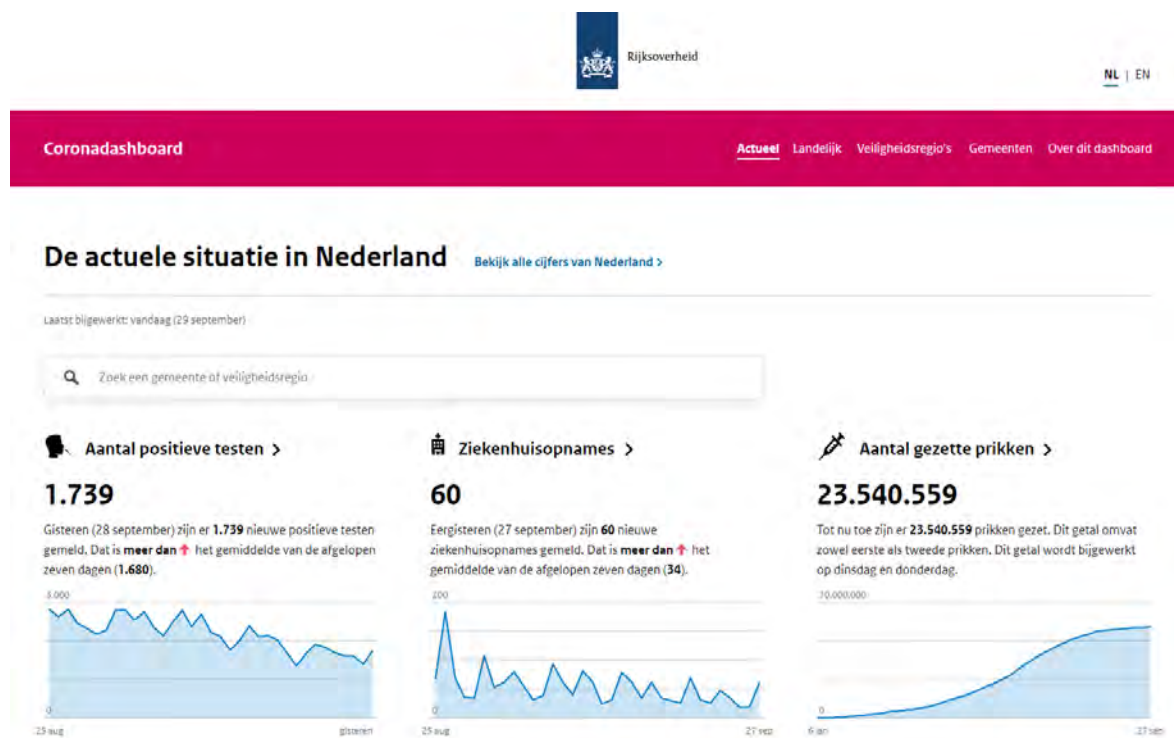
Rijksoverheid

NL | EN

Coronadashboard

Actueel Landelijk Veiligheidsregio's Gemeenten Over dit dashboard

De actuele situatie in Nederland

Bekijk alle cijfers van Nederland >

Laatst bijgewerkt: vandaag (29 september)

Zoek een gemeente of veiligheidsregio

Aantal positieve testen >

1.739

Gisteren (28 september) zijn er **1.739** nieuwe positieve testen gemeld. Dat is **meer dan** ↑ het gemiddelde van de afgelopen zeven dagen (**1.680**).

3.000

0

25 aug

gisteren

Ziekenhuisopnames >

60

Eergisteren (27 september) zijn **60** nieuwe ziekenhuisopnames gemeld. Dat is **meer dan** ↑ het gemiddelde van de afgelopen zeven dagen (**34**).

200

0

25 aug

27 sep

Aantal gezette prikken >

23.540.559

Tot nu toe zijn er **23.540.559** prikken gezet. Dit getal omvat zowel eerste als tweede prikken. Dit getal wordt bijgewerkt op dinsdag en donderdag.

30.000.000

0

6 jan

27 sep